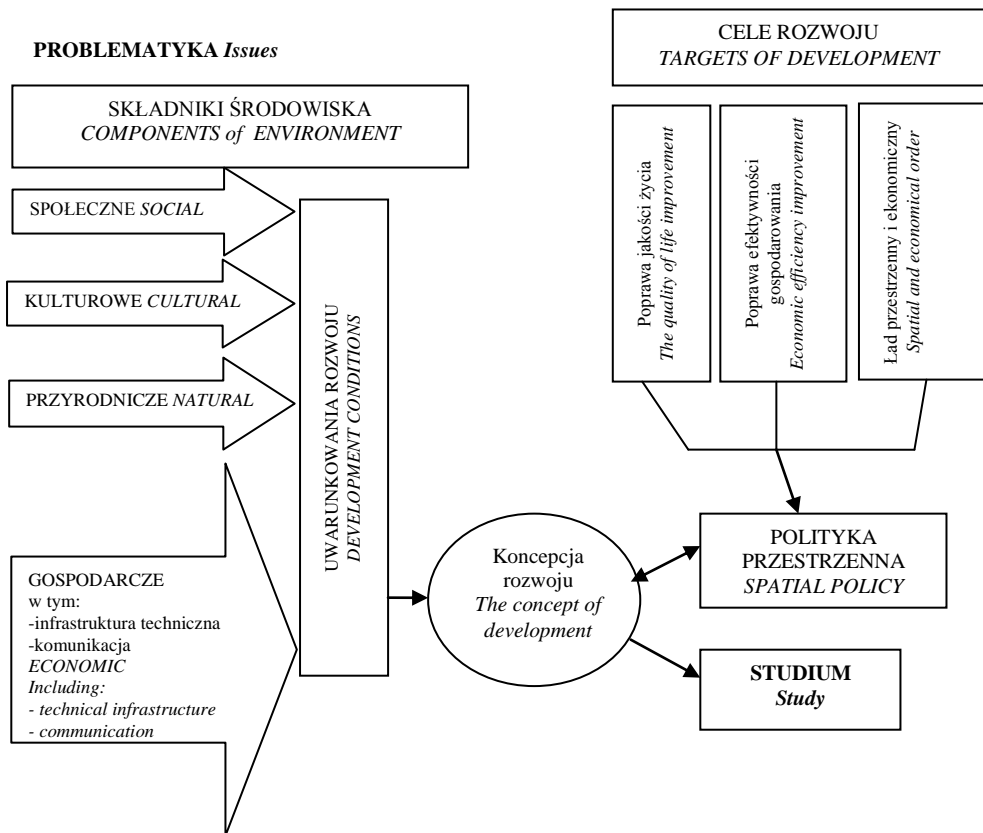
PROBLEMATYKA *Issues*

CELE ROZWOJU
*TARGETS OF DEVELOPMENT*

SKŁADNIKI ŚRODOWISKA
*COMPONENTS of ENVIRONMENT*

Poprawa jakości życia
*The quality of life improvement*

Poprawa efektywności gospodarowania
*Economic efficiency improvement*

Ład przestrzenny i ekonomiczny
*Spatial and economical order*

SPOŁECZNE *SOCIAL*

KULTUROWE *CULTURAL*

PRZYRODNICZE *NATURAL*

UWARUNKOWANIA ROZWOJU
*DEVELOPMENT CONDITIONS*

GOSPODARCZE
w tym:
-infrastruktura techniczna
-komunikacja
*ECONOMIC*
*Including:*
*- technical infrastructure*
*- communication*

Koncepcja rozwoju
*The concept of development*

POLITYKA PRZESTRZENNA
*SPATIAL POLICY*

**STUDIUM**
***Study***